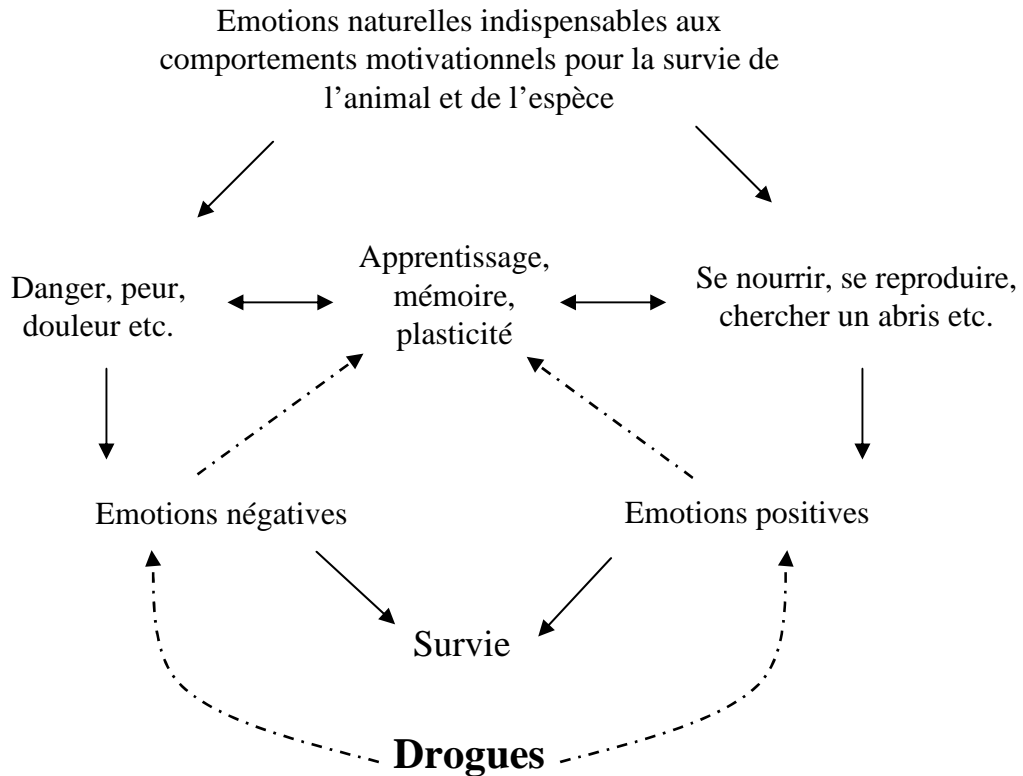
Emotions naturelles indispensables aux comportements motivationnels pour la survie de l'animal et de l'espèce

Danger, peur, douleur etc.

Apprentissage, mémoire, plasticité

Se nourrir, se reproduire, chercher un abris etc.

Emotions négatives

Emotions positives

Survie

**Drogues**